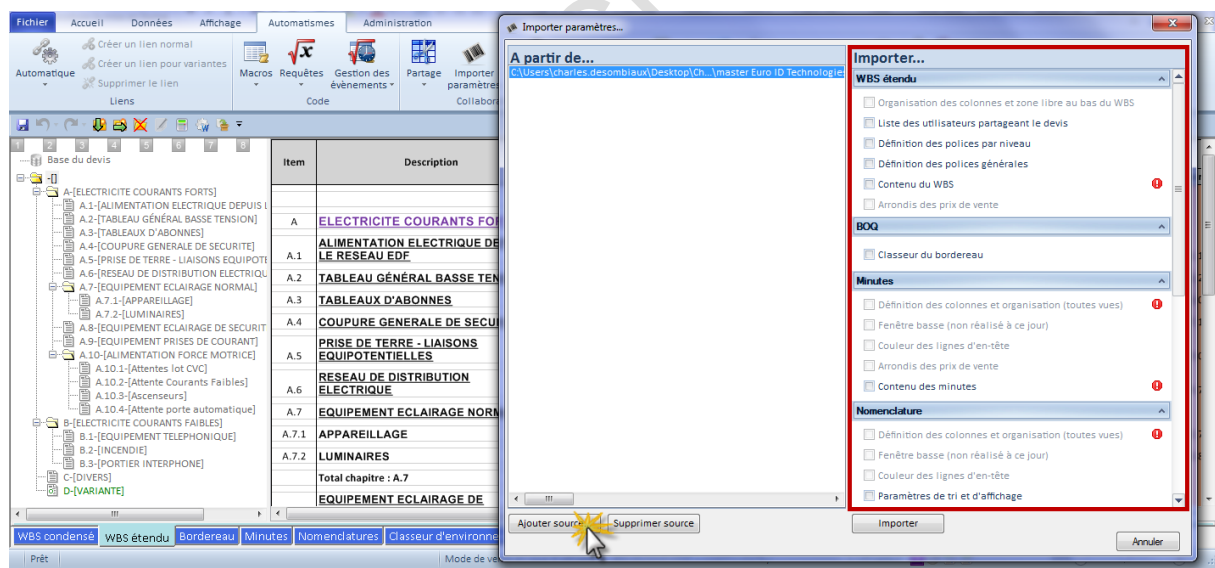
Fichier Accueil Données Affichage Automatismes Administration

Automatique
Créer un lien normal
Créer un lien pour variantes
Supprimer le lien
Liens

Macros Requêtes Gestion des évènements
Code

Partage Importer paramètres
Collabo

1 2 3 4 5 6 7 8

Base du devis
-[]
A-[ELECTRICITE COURANTS FORTS]
A.1-[ALIMENTATION ELECTRIQUE DEPUIS L
A.2-[TABLEAU GÉNÉRAL BASSE TENSION]
A.3-[TABLEAUX D'ABONNES]
A.4-[COUPURE GENERALE DE SECURITE]
A.5-[PRISE DE TERRE - LIAISONS EQUIPOTE
A.6-[RESEAU DE DISTRIBUTION ELECTRIQU
A.7-[EQUIPEMENT ECLAIRAGE NORMAL]
A.7.1-[APPAREILLAGE]
A.7.2-[LUMINAIRES]
A.8-[EQUIPEMENT ECLAIRAGE DE SECURIT
A.9-[EQUIPEMENT PRISES DE COURANT]
A.10-[ALIMENTATION FORCE MOTRICE]
A.10.1-[Attentes lot CVC]
A.10.2-[Attente Courants Faibles]
A.10.3-[Ascenseurs]
A.10.4-[Attente porte automatique]
B-[ELECTRICITE COURANTS FAIBLES]
B.1-[EQUIPEMENT TELEPHONIQUE]
B.2-[INCENDIE]
B.3-[PORTIER INTERPHONE]
C-[DIVERS]
D-[VARIANTE]

| Item | Description |
|---|---|
| A | ELECTRICITE COURANTS FOR |
| A.1 | ALIMENTATION ELECTRIQUE DE LE RESEAU EDF |
| A.2 | TABLEAU GÉNÉRAL BASSE TEN |
| A.3 | TABLEAUX D'ABONNES |
| A.4 | COUPURE GENERALE DE SECUR |
| A.5 | PRISE DE TERRE - LIAISONS EQUIPOTENTIELLES |
| A.6 | RESEAU DE DISTRIBUTION ELECTRIQUE |
| A.7 | EQUIPEMENT ECLAIRAGE NORM |
| A.7.1 | APPAREILLAGE |
| A.7.2 | LUMINAIRES |
| | Total chapitre : A.7 |
| | EQUIPEMENT ECLAIRAGE DE |

WBS condensé WBS étendu Bordereau Minutes Nomenclatures Classeur d'environne

Prêt Mode de ve

Importer paramètres...

A partir de...
C:\Users\charles.desombiaux\Desktop\Ch...\master Euro ID Technologie

Importer...
WBS étendu
Organisation des colonnes et zone libre au bas du WBS
Liste des utilisateurs partageant le devis
Définition des polices par niveau
Définition des polices générales
Contenu du WBS
Arrondis des prix de vente
BOQ
Classeur du bordereau
Minutes
Définition des colonnes et organisation (toutes vues)
Fenêtre basse (non réalisé à ce jour)
Couleur des lignes d'en-tête
Arrondis des prix de vente
Contenu des minutes
Nomenclature
Définition des colonnes et organisation (toutes vues)
Fenêtre basse (non réalisé à ce jour)
Couleur des lignes d'en-tête
Paramètres de tri et d'affichage

Ajouter source Supprimer source Importer Annuler